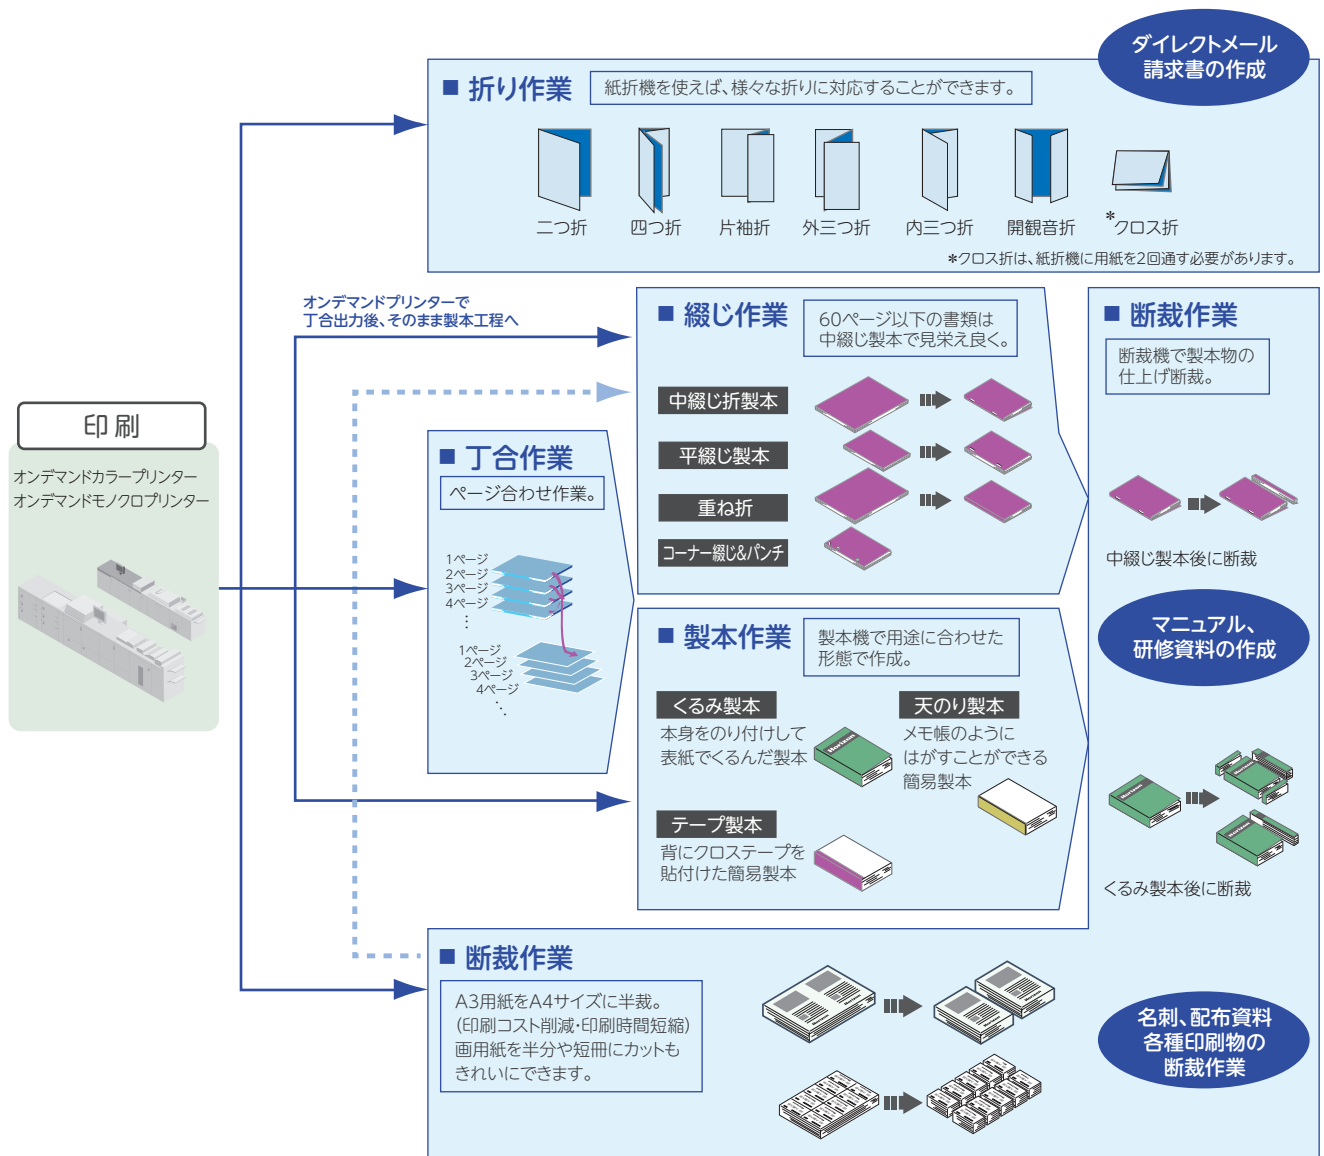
ダイレクトメール
請求書の作成

■ 折り作業
紙折機を使えば、様々な折りに対応することができます。

二つ折 四つ折 片袖折 外三つ折 内三つ折 開観音折 *クロス折

*クロス折は、紙折機に用紙を2回通す必要があります。

オンデマンドプリンターで
丁合出力後、そのまま製本工程へ

■ 綴じ作業
60ページ以下の書類は
中綴じ製本で見栄え良く。

中綴じ折製本
平綴じ製本
重ね折
コーナー綴じ&パンチ

■ 断裁作業
断裁機で製本物の
仕上げ断裁。

中綴じ製本後に断裁

印刷
オンデマンドカラープリンター
オンデマンドモノクロプリンター

■ 丁合作業
ページ合わせ作業。

1ページ
2ページ
3ページ
4ページ
⋮
1ページ
2ページ
3ページ
4ページ
⋱

マニュアル、
研修資料の作成

■ 製本作業
製本機で用途に合わせた
形態で作成。

くるみ製本
本身をのり付けして
表紙でくるんだ製本

天のり製本
メモ帳のように
はがすことができる
簡易製本

テープ製本
背にクロステープを
貼付けた簡易製本

くるみ製本後に断裁

■ 断裁作業
A3用紙をA4サイズに半裁。
(印刷コスト削減・印刷時間短縮)
画用紙を半分や短冊にカットも
きれいにできます。

名刺、配布資料
各種印刷物の
断裁作業